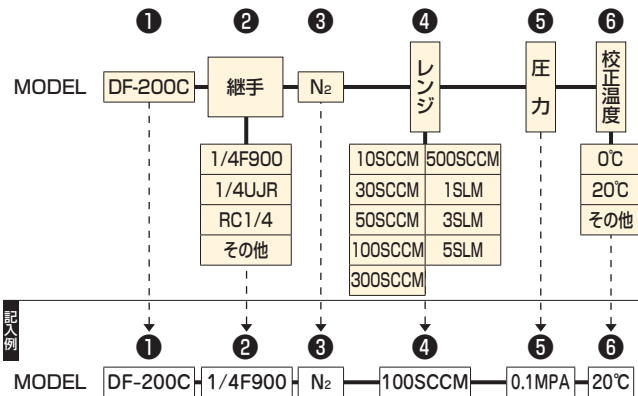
❶ ❷ ❸ ❹ ❺ ❻

MODEL DF-200C 継手 $N_2$ レンジ 圧力 校正温度

1/4F900
1/4UJR
RC1/4
その他

| 10SCCM | 500SCCM |
|---|---|
| 30SCCM | 1SLM |
| 50SCCM | 3SLM |
| 100SCCM | 5SLM |
| 300SCCM | |

0℃
20℃
その他

記入例

❶ ❷ ❸ ❹ ❺ ❻

MODEL DF-200C 1/4F900 $N_2$ 100SCCM 0.1MPA 20℃